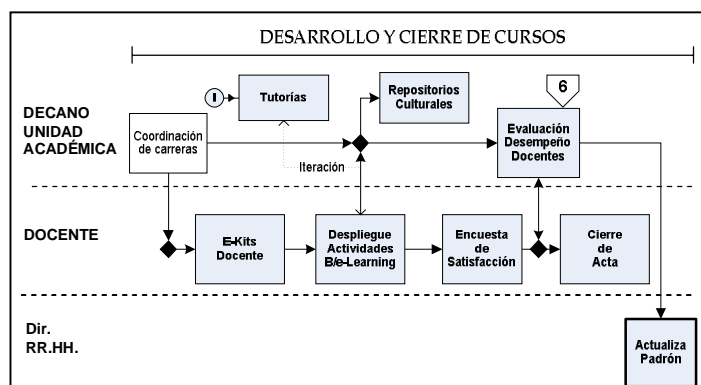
DESARROLLO Y CIERRE DE CURSOS

DECANO
UNIDAD
ACADÉMICA

I

Tutorías

Repositorios Culturales

6

Coordinación de carreras

Iteración

Evaluación Desempeño Docentes

DOCENTE

E-Kits Docente

Despliegue Actividades B/e-Learning

Encuesta de Satisfacción

Cierre de Acta

Dir.
RR.HH.

Actualiza Padrón